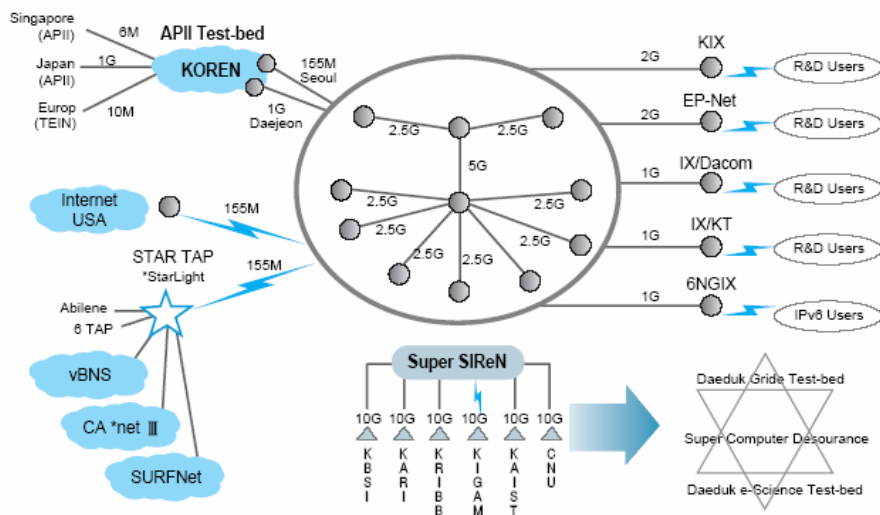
Singapore (APII)
6M
APII Test-bed
Japan (APII)
1G
KOREN
155M Seoul
Europ (TEIN)
10M
1G Daejeon

2G
KIX
R&D Users
2G
EP-Net
R&D Users
1G
IX/Dacom
R&D Users
1G
IX/KT
R&D Users
1G
6NGIX
IPv6 Users

2.5G
2.5G
5G
2.5G
2.5G
2.5G
2.5G
2.5G
2.5G
2.5G

Internet USA
155M
STAR TAP
*StarLight
155M
Abilene
6 TAP
vBNS
CA *net Ⅲ
SURFNet

Super SIReN
10G
10G
10G
10G
10G
10G
KBSI
KARI
KRIBB
KIGAM
KAIST
CNU

Daeduk Gride Test-bed
Super Computer Desourance
Daeduk e-Science Test-bed